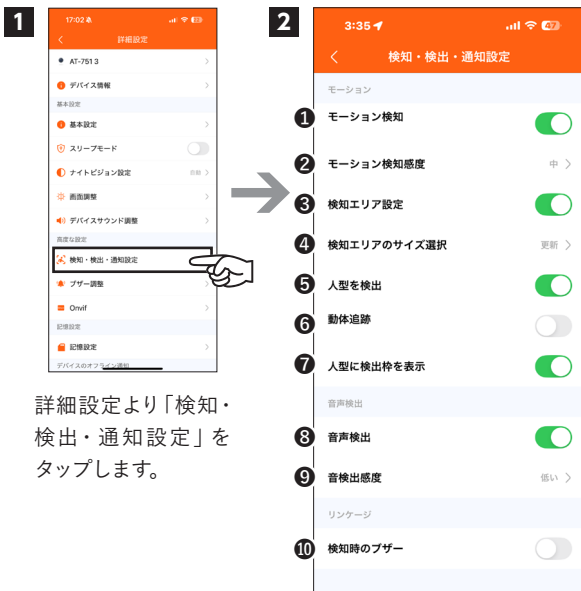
1

17:02

詳細設定

AT-7513

デバイス情報

基本設定

基本設定

スリープモード

ナイトビジョン設定 自動

画面調整

デバイスサウンド調整

高度な設定

検知・検出・通知設定

ブザー調整

Onvif

記憶設定

記憶設定

デバイスのオフライン通知

詳細設定より「検知・検出・通知設定」をタップします。

2

3:35

検知・検出・通知設定

モーション

❶ モーション検知

❷ モーション検知感度 中

❸ 検知エリア設定

❹ 検知エリアのサイズ選択 更新

❺ 人型を検出

❻ 動体追跡

❼ 人型に検出枠を表示

音声検出

❽ 音声検出

❾ 音検出感度 低い

リンケージ

❿ 検知時のブザー